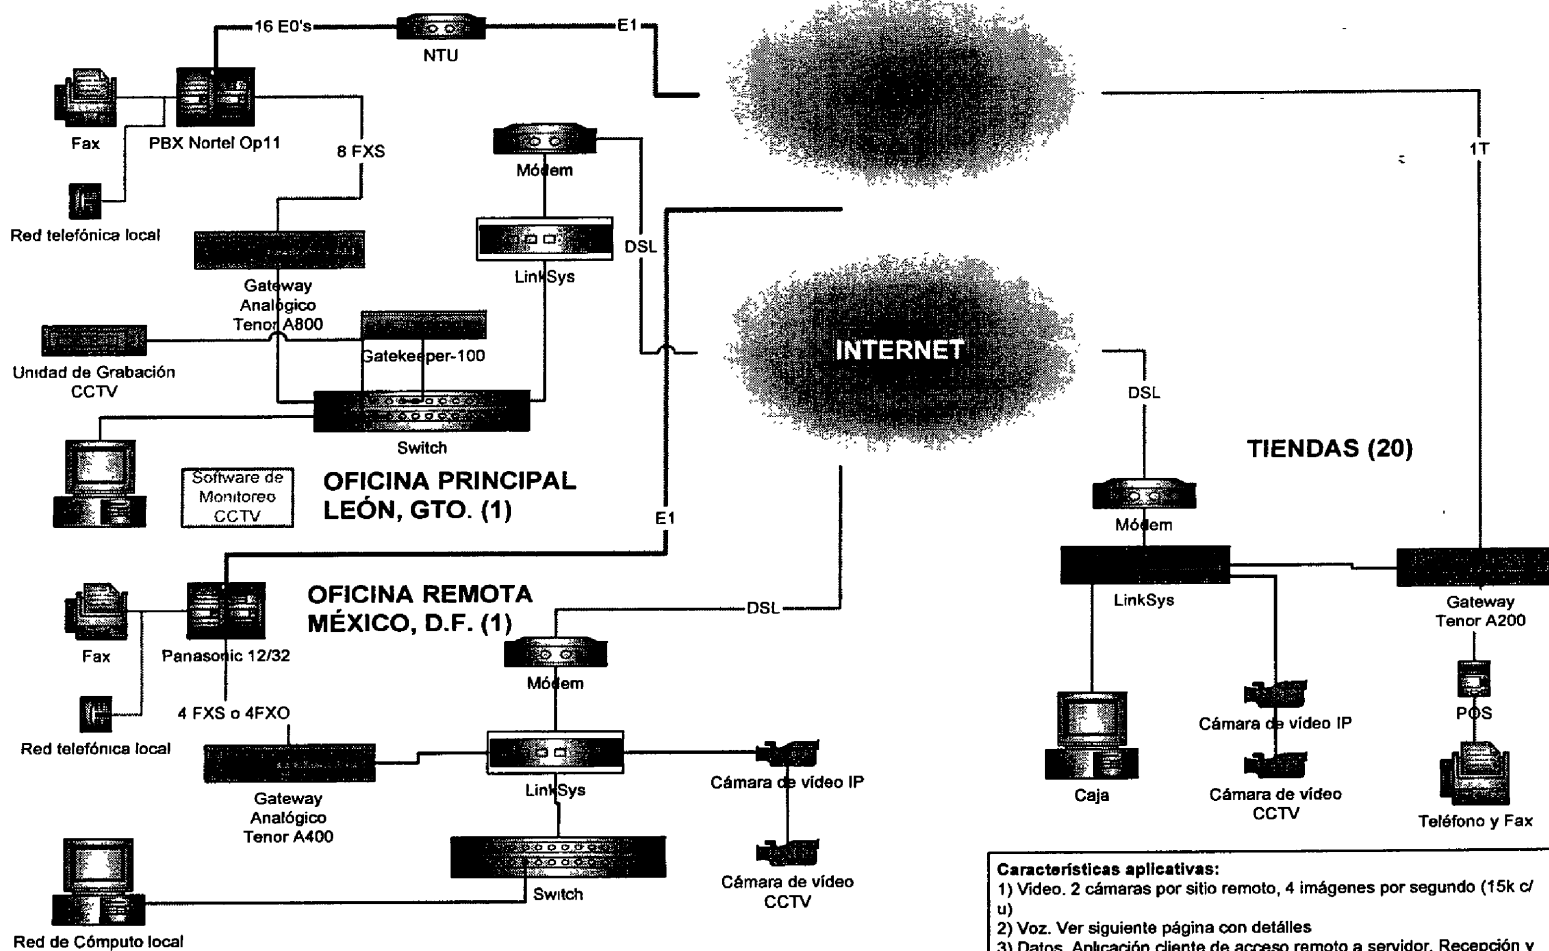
16 E0's

NTU

E1

Fax

PBX Nortel Op11

8 FXS

Módem

1T

Red telefónica local

DSL

LinkSys

Gateway Analógico Tenor A800

Unidad de Grabación CCTV

Gatekeeper-100

INTERNET

DSL

Switch

TIENDAS (20)

Software de Monitoreo CCTV

OFICINA PRINCIPAL LEÓN, GTO. (1)

E1

Módem

LinkSys

Gateway Tenor A200

Fax

Panasonic 12/32

OFICINA REMOTA MÉXICO, D.F. (1)

DSL

Módem

POS

4 FXS o 4FXO

Red telefónica local

Cámara de vídeo IP

Gateway Analógico Tenor A400

LinkSys

Cámara de vídeo IP

Caja

Cámara de vídeo CCTV

Teléfono y Fax

Switch

Cámara de vídeo CCTV

Red de Cómputo local

Características aplicativas:
1) Video. 2 cámaras por sitio remoto, 4 imágenes por segundo (15k c/u)
2) Voz. Ver siguiente página con detálles
3) Datos. Aplicación cliente de acceso remoto a servidor. Recepción y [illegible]